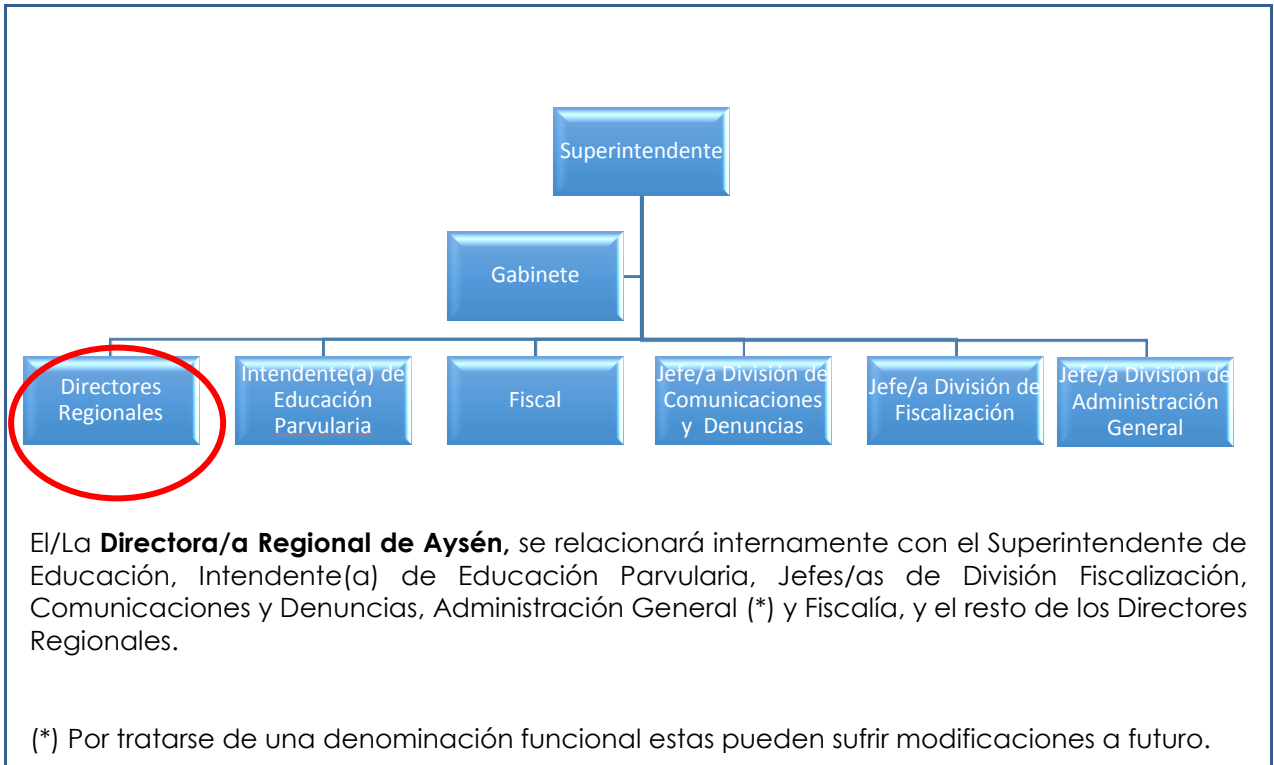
Superintendente

Gabinete

Directores Regionales

Intendente(a) de Educación Parvularia

Fiscal

Jefe/a División de Comunicaciones y Denuncias

Jefe/a División de Fiscalización

Jefe/a División de Administración General

El/La **Directora/a Regional de Aysén,** se relacionará internamente con el Superintendente de Educación, Intendente(a) de Educación Parvularia, Jefes/as de División Fiscalización, Comunicaciones y Denuncias, Administración General (*) y Fiscalía, y el resto de los Directores Regionales.

(*) Por tratarse de una denominación funcional estas pueden sufrir modificaciones a futuro.